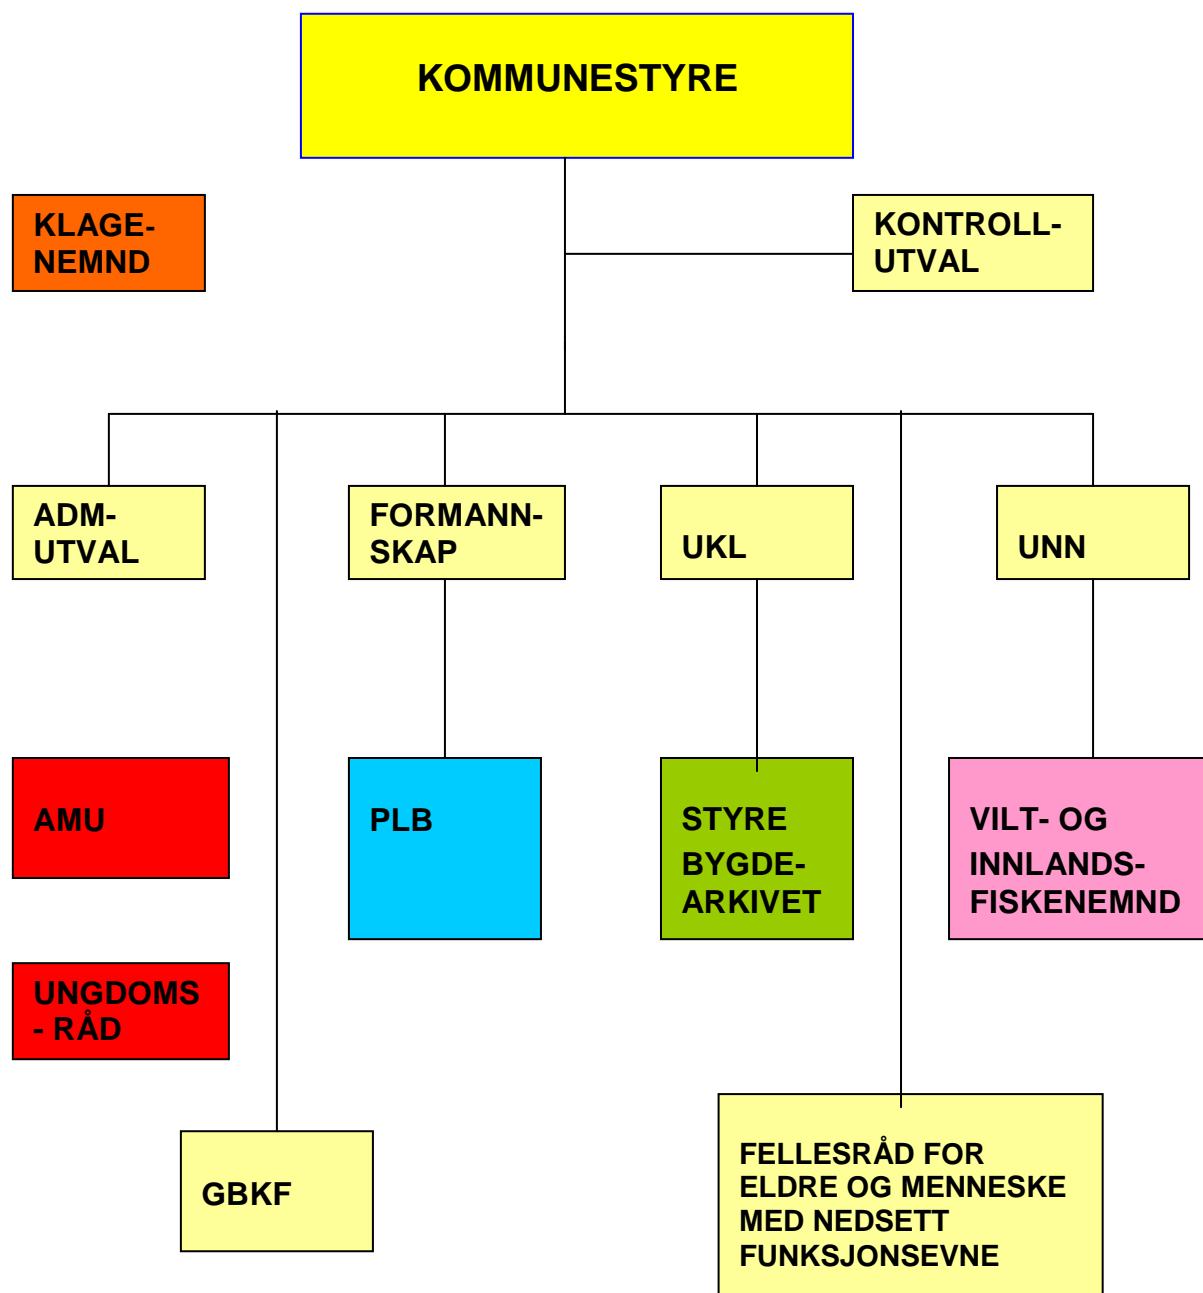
KOMMUNESTYRE

KLAGENEMND

KONTROLLUTVAL

ADMUTVAL

FORMANNSKAP

UKL

UNN

AMU

PLB

STYRE BYGDEARKIVET

VILT- OG INNLANDSFISKENEMND

UNGDOMS - RÅD

GBKF

FELLESRÅD FOR ELDRE OG MENNESKE MED NEDSETT FUNKSJONSEVNE